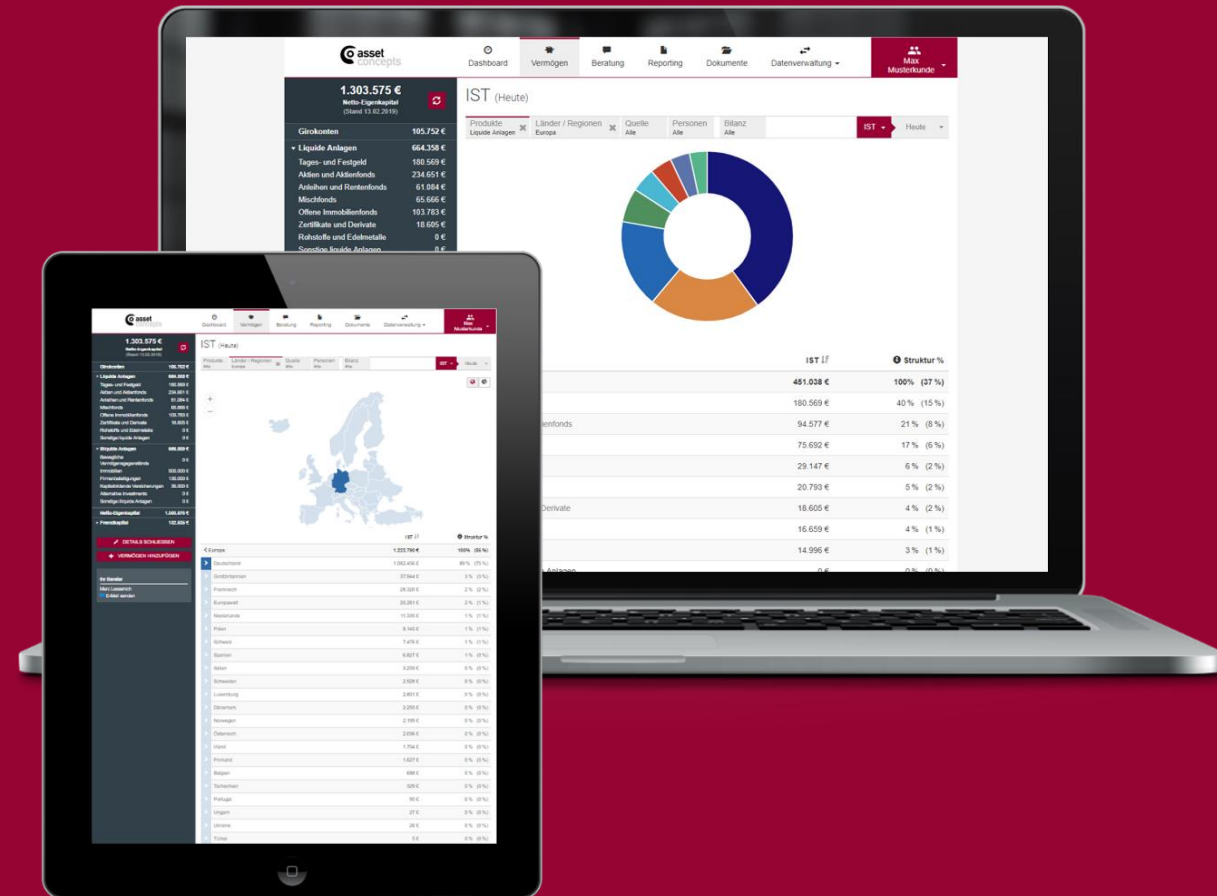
asset concepts

Dashboard Vermögen Beratung Reporting Dokumente Datenverwaltung

Max Musterkunde

1.303.575 €
Netto-Eigenkapital
(Stand 13.02.2019)

Girokonten 105.752 €
Liquide Anlagen 664.358 €
Tages- und Festgeld 180.569 €
Aktien und Aktienfonds 234.651 €
Anleihen und Rentenfonds 61.084 €
Mischfonds 65.666 €
Offene Immobilienfonds 103.783 €
Zertifikate und Derivate 18.605 €
Rohstoffe und Edelmetalle 0 €
Sonstige liquide Anlagen 0 €

IST (Heute)

Produkte Liquide Anlagen | Länder / Regionen Europa | Quelle Alle | Personen Alle | Bilanz Alle | IST | Heute

| | IST | Struktur % |
|---|---|---|
| | 451.038 € | 100% (37 %) |
| | 180.569 € | 40 % (15 %) |
| ienfonds | 94.577 € | 21 % (8 %) |
| | 75.692 € | 17 % (6 %) |
| | 29.147 € | 6 % (2 %) |
| | 20.793 € | 5 % (2 %) |
| Derivate | 18.605 € | 4 % (2 %) |
| | 16.659 € | 4 % (1 %) |
| | 14.996 € | 3 % (1 %) |
| Anlagen | 0 € | 0 % (0 %) |

asset concepts
Dashboard Vermögen Beratung Reporting Dokumente Datenverwaltung
Max Musterkunde

1.303.575 €
Netto-Eigenkapital
(Stand 13.02.2019)

IST (Heute)

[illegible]

DETAILS SCHLIESSEN
VERMÖGEN HINZUFÜGEN

Ihr Berater
Marc Lessenich
E-Mail senden

| | IST | Struktur % |
|---|---|---|
| Europa | 1.223.790 € | 100% (94 %) |
| Deutschland | 1.062.456 € | 86 % (75 %) |
| Großbritannien | 37.944 € | 3 % (3 %) |
| Frankreich | 28.320 € | 2 % (2 %) |
| Europaweit | 20.261 € | 2 % (1 %) |
| Niederlande | 11.558 € | 1 % (1 %) |
| Polen | 8.140 € | 1 % (1 %) |
| Schweiz | 7.479 € | 1 % (1 %) |
| Spanien | 6.827 € | 1 % (0 %) |
| Italien | 3.208 € | 0 % (0 %) |
| Schweden | 2.928 € | 0 % (0 %) |
| Luxemburg | 2.851 € | 0 % (0 %) |
| Dänemark | 2.293 € | 0 % (0 %) |
| Norwegen | 2.195 € | 0 % (0 %) |
| Österreich | 2.036 € | 0 % (0 %) |
| Irland | 1.734 € | 0 % (0 %) |
| Finnland | 1.627 € | 0 % (0 %) |
| Belgien | 498 € | 0 % (0 %) |
| Tschechien | 325 € | 0 % (0 %) |
| Portugal | 90 € | 0 % (0 %) |
| Ungarn | 27 € | 0 % (0 %) |
| Ukraine | 26 € | 0 % (0 %) |
| Türkei | 5 € | 0 % (0 %) |